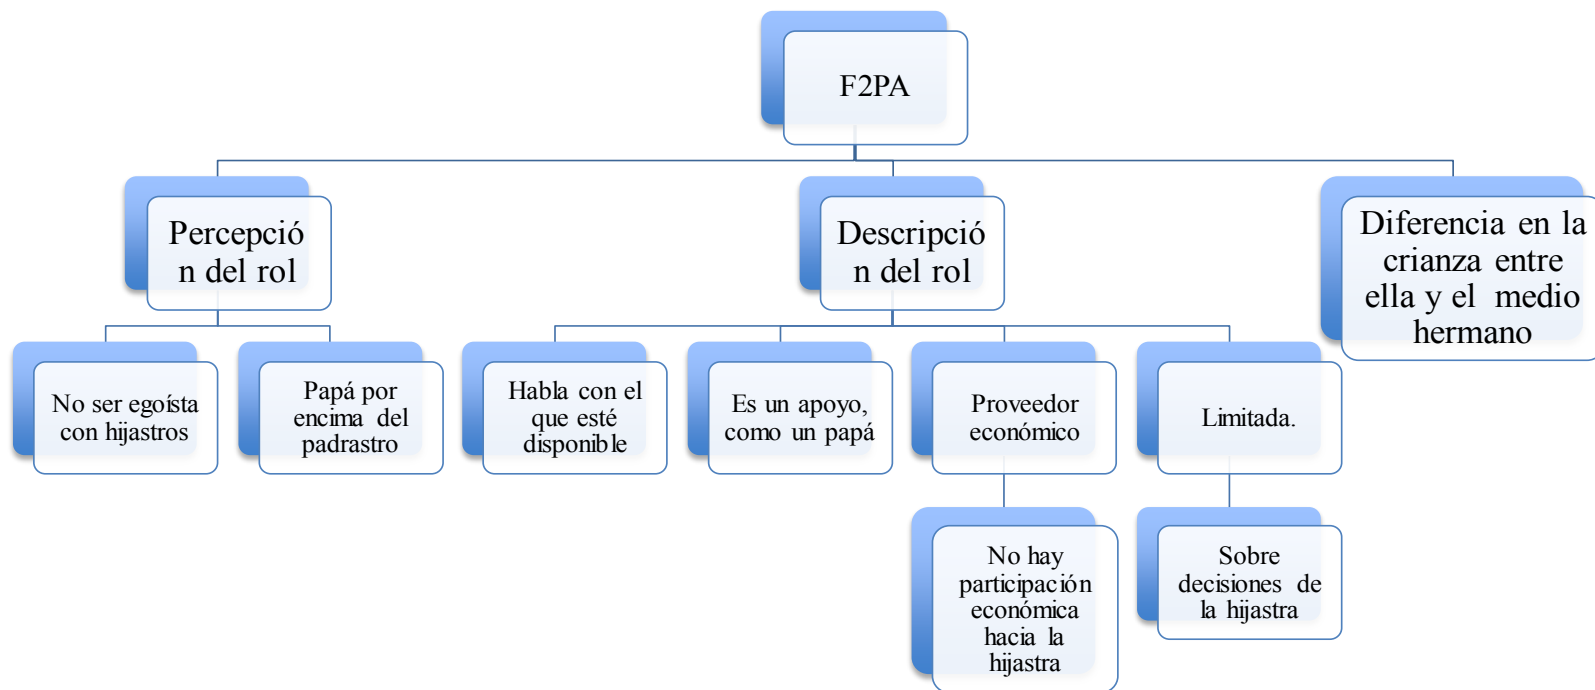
F2PA

Percepción del rol

No ser egoísta con hijastros

Papá por encima del padrastro

Descripción del rol

Habla con el que esté disponible

Es un apoyo, como un papá

Proveedor económico

No hay participación económica hacia la hijastra

Limitada.

Sobre decisiones de la hijastra

Diferencia en la crianza entre ella y el medio hermano